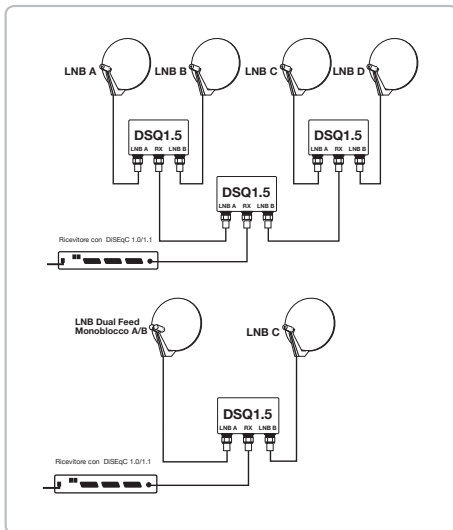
LNB A
LNB B
LNB C
LNB D
DSQ1.5
LNB A RX LNB B
DSQ1.5
LNB A RX LNB B
DSQ1.5
LNB A RX LNB B
Ricevitore con DiSEqC 1.0/1.1

LNB Dual Feed Monoblocco A/B
LNB C
DSQ1.5
LNB A RX LNB B
Ricevitore con DiSEqC 1.0/1.1